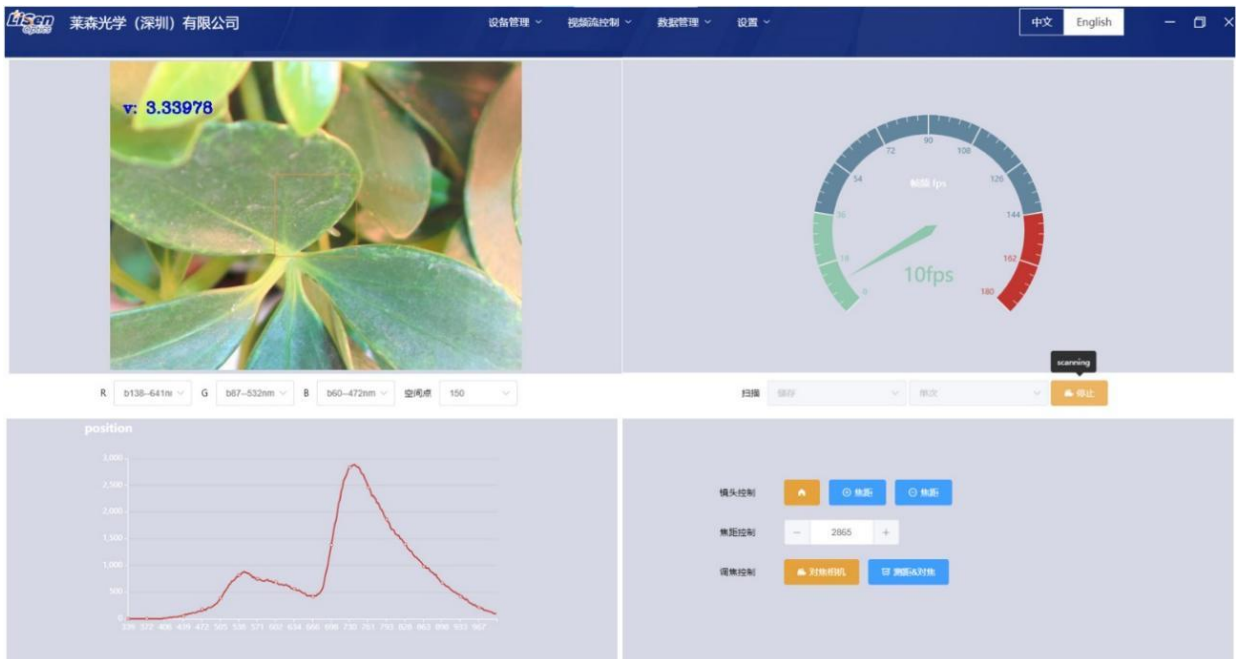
LiSen optics 莱森光学（深圳）有限公司

设备管理 视频流控制 数据管理 设置

中文 English

v: 3.33978

0 18 36 54 72 90 108 126 144 162 180

帧频 fps

10fps

R b138~641nm G b87~532nm B b60~472nm 空间点 150

scanning

扫描 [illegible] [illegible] 停止

position

3,000
2,500
2,000
1,500
1,000
500
0

338 372 406 439 472 505 538 571 602 634 666 698 730 761 795 828 863 898 932 967

镜头控制 焦距 焦距

焦距控制 − 2865 +

调焦控制 对焦相机 测距&对焦